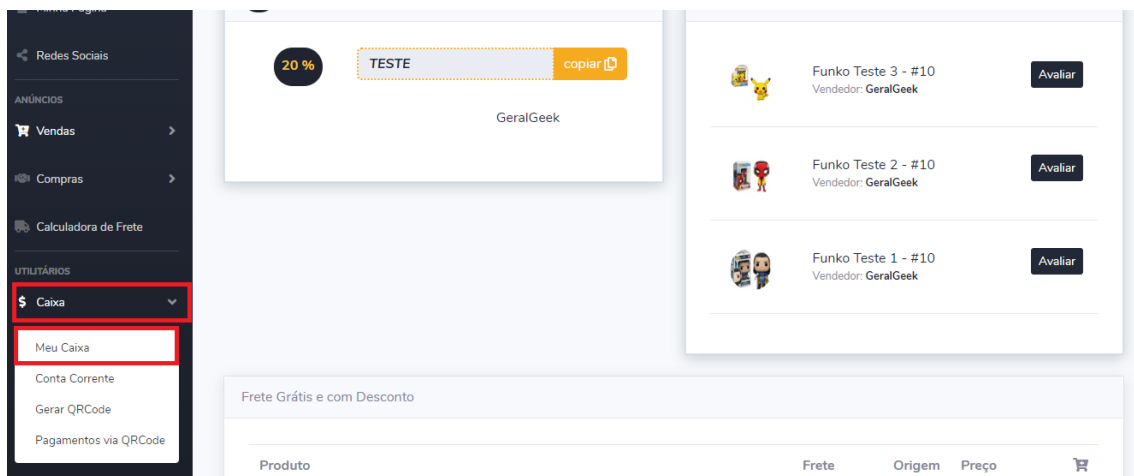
Redes Sociais

ANÚNCIOS

Vendas

Compras

Calculadora de Frete

UTILITÁRIOS

Caixa

Meu Caixa

Conta Corrente

Gerar QRCode

Pagamentos via QRCode

20 %

TESTE

copiar

GeralGeek

Funko Teste 3 - #10
Vendedor: GeralGeek

Avaliar

Funko Teste 2 - #10
Vendedor: GeralGeek

Avaliar

Funko Teste 1 - #10
Vendedor: GeralGeek

Avaliar

Frete Grátis e com Desconto

| Produto | Frete | Origem | Preço |
|---|---|---|---|